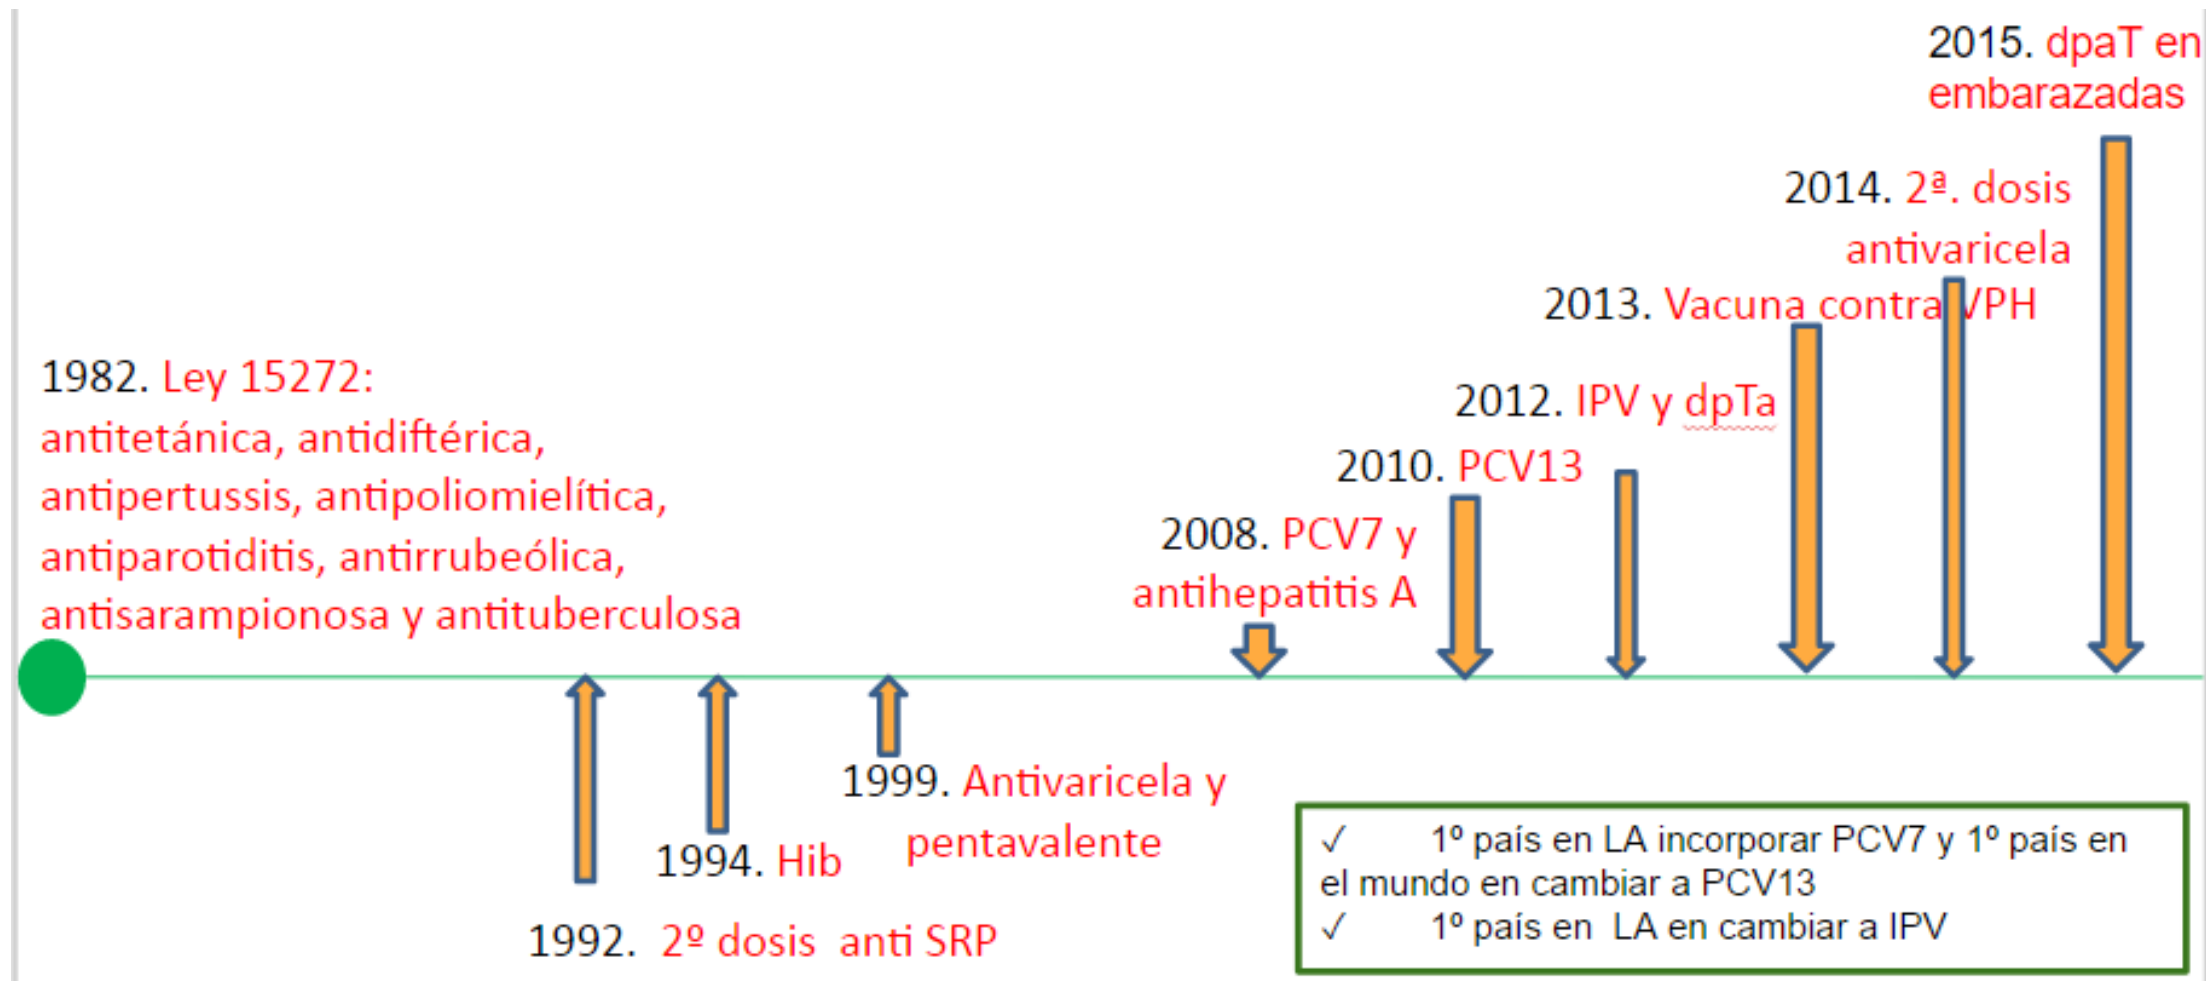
2015. dpaT en embarazadas

2014. 2ª. dosis antivaricela

2013. Vacuna contra VPH

2012. IPV y dpTa

2010. PCV13

2008. PCV7 y antihepatitis A

1982. Ley 15272: antitetánica, antidiftérica, antipertussis, antipoliomielítica, antiparotiditis, antirrubeólica, antisarampionosa y antituberculosa

1999. Antivaricela y pentavalente

1994. Hib

1992. 2º dosis anti SRP

✓ 1º país en LA incorporar PCV7 y 1º país en el mundo en cambiar a PCV13
✓ 1º país en LA en cambiar a IPV